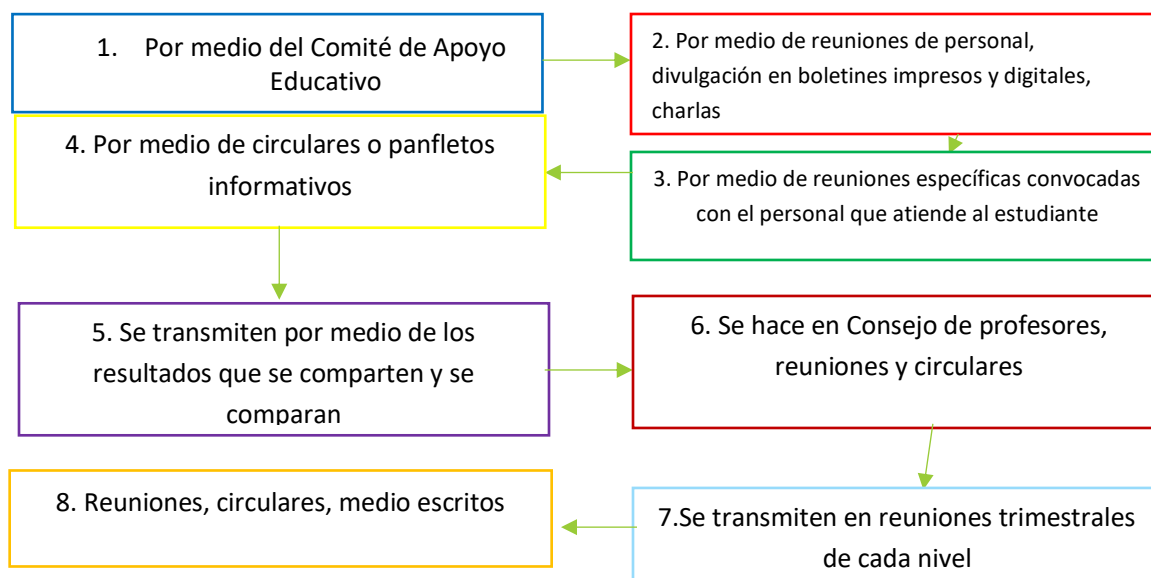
1. Por medio del Comité de Apoyo Educativo

2. Por medio de reuniones de personal, divulgación en boletines impresos y digitales, charlas

3. Por medio de reuniones específicas convocadas con el personal que atiende al estudiante

4. Por medio de circulares o panfletos informativos

5. Se transmiten por medio de los resultados que se comparten y se comparan

6. Se hace en Consejo de profesores, reuniones y circulares

7.Se transmiten en reuniones trimestrales de cada nivel

8. Reuniones, circulares, medio escritos